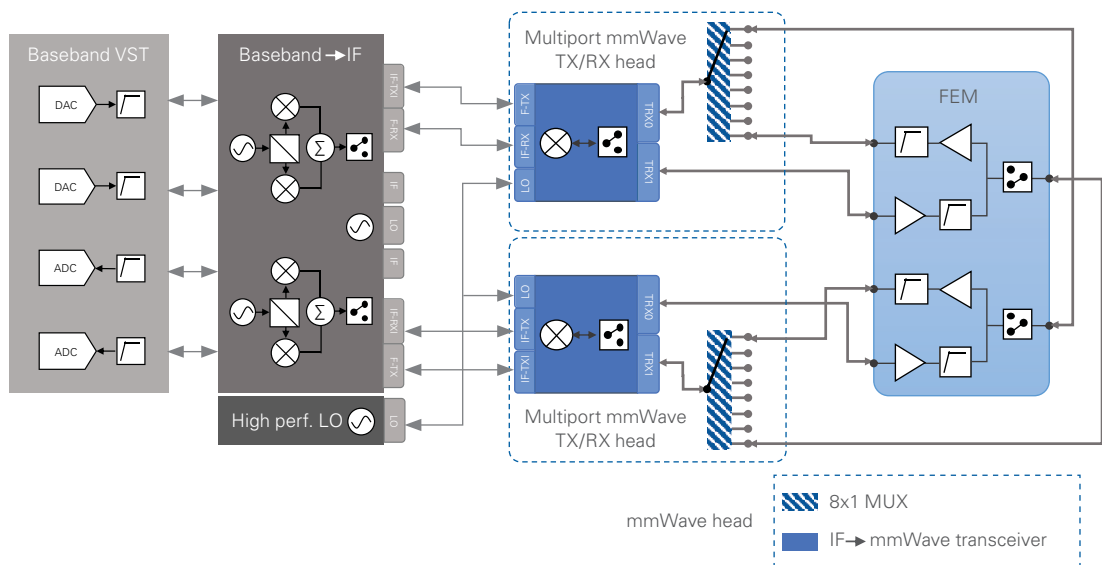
Baseband VST

DAC

DAC

ADC

ADC

Baseband → IF

IF-TX

F-RX

IF

LO

IF

IF-RX

F-TX

High perf. LO

LO

Multiport mmWave TX/RX head

F-TX

IF-RX

LO

TRX0

TRX1

LO

IF-TX

IF-TX

TRX0

TRX1

Multiport mmWave TX/RX head

FEM

mmWave head

8x1 MUX

IF → mmWave transceiver